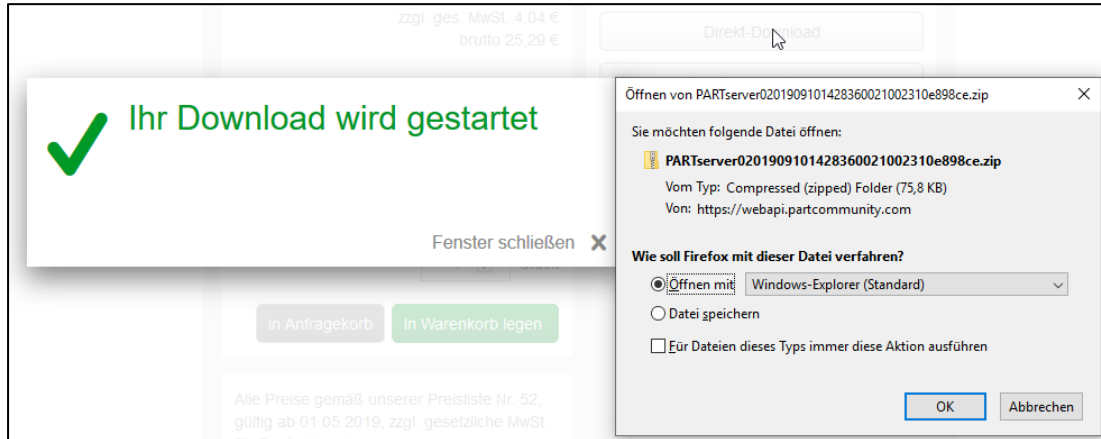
zzgl. ges. MwSt. 4,04 €
brutto 25,29 €

Direkt-Download

Ihr Download wird gestartet

Fenster schließen ✕

Stück

In Anfragekorb

In Warenkorb legen

Alle Preise gemäß unserer Preisliste Nr. 52, gültig ab 01.05.2019, zzgl. gesetzliche MwSt.

Öffnen von PARTserver020190910142836002100231 0e898ce.zip

Sie möchten folgende Datei öffnen:

PARTserver0201909101428360021002310e898ce.zip

Vom Typ: Compressed (zipped) Folder (75,8 KB)

Von: https://webapi.partcommunity.com

Wie soll Firefox mit dieser Datei verfahren?

Öffnen mit Windows-Explorer (Standard)

Datei speichern

Für Dateien dieses Typs immer diese Aktion ausführen

OK

Abbrechen